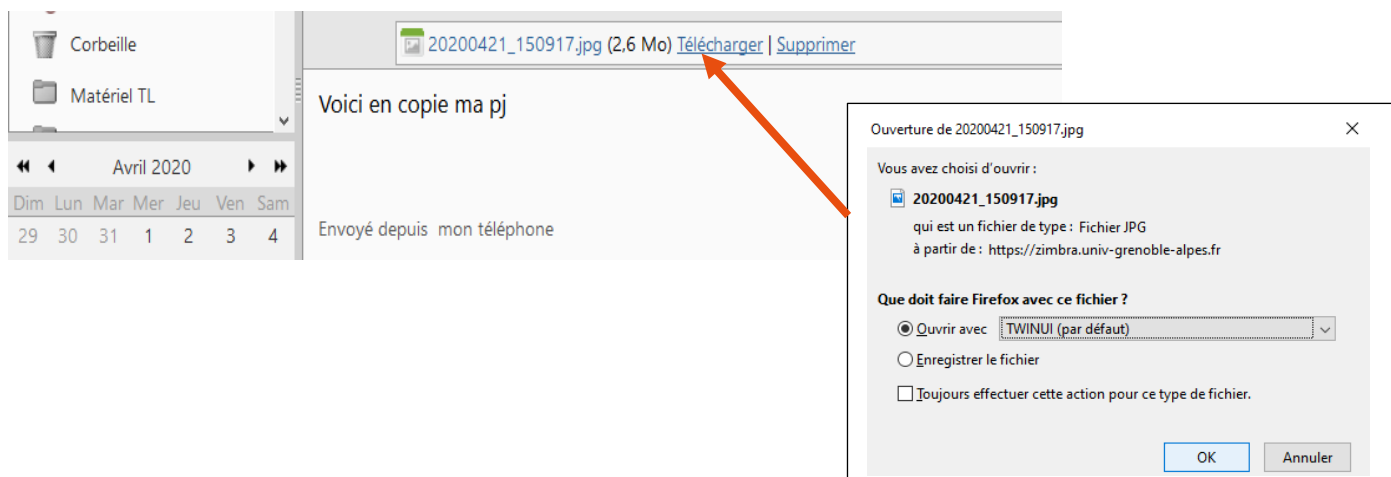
Corbeille

Matériel TL

Avril 2020

| Dim | Lun | Mar | Mer | Jeu | Ven | Sam |
|---|---|---|---|---|---|---|
| 29 | 30 | 31 | 1 | 2 | 3 | 4 |

20200421_150917.jpg (2,6 Mo) Télécharger | Supprimer

Voici en copie ma pj

Envoyé depuis mon téléphone

Ouverture de 20200421_150917.jpg

Vous avez choisi d'ouvrir :

20200421_150917.jpg

qui est un fichier de type : Fichier JPG

à partir de : https://zimbra.univ-grenoble-alpes.fr

Que doit faire Firefox avec ce fichier ?

Ouvrir avec TWINUI (par défaut)

Enregistrer le fichier

Toujours effectuer cette action pour ce type de fichier.

OK Annuler